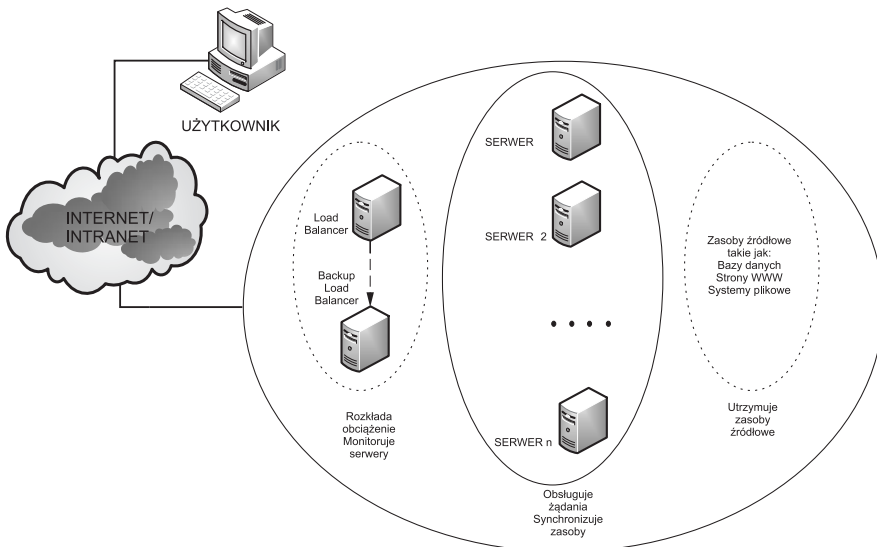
UŻYTKOWNIK

INTERNET/ INTRANET

Load Balancer

Backup Load Balancer

Rozkłada obciążenie Monitoruje serwery

SERWER

SERWER 2

• • • •

SERWER n

Obsługuje żądania Synchronizuje zasoby

Zasoby źródłowe takie jak: Bazy danych Strony WWW Systemy plikowe

Utrzymuje zasoby źródłowe